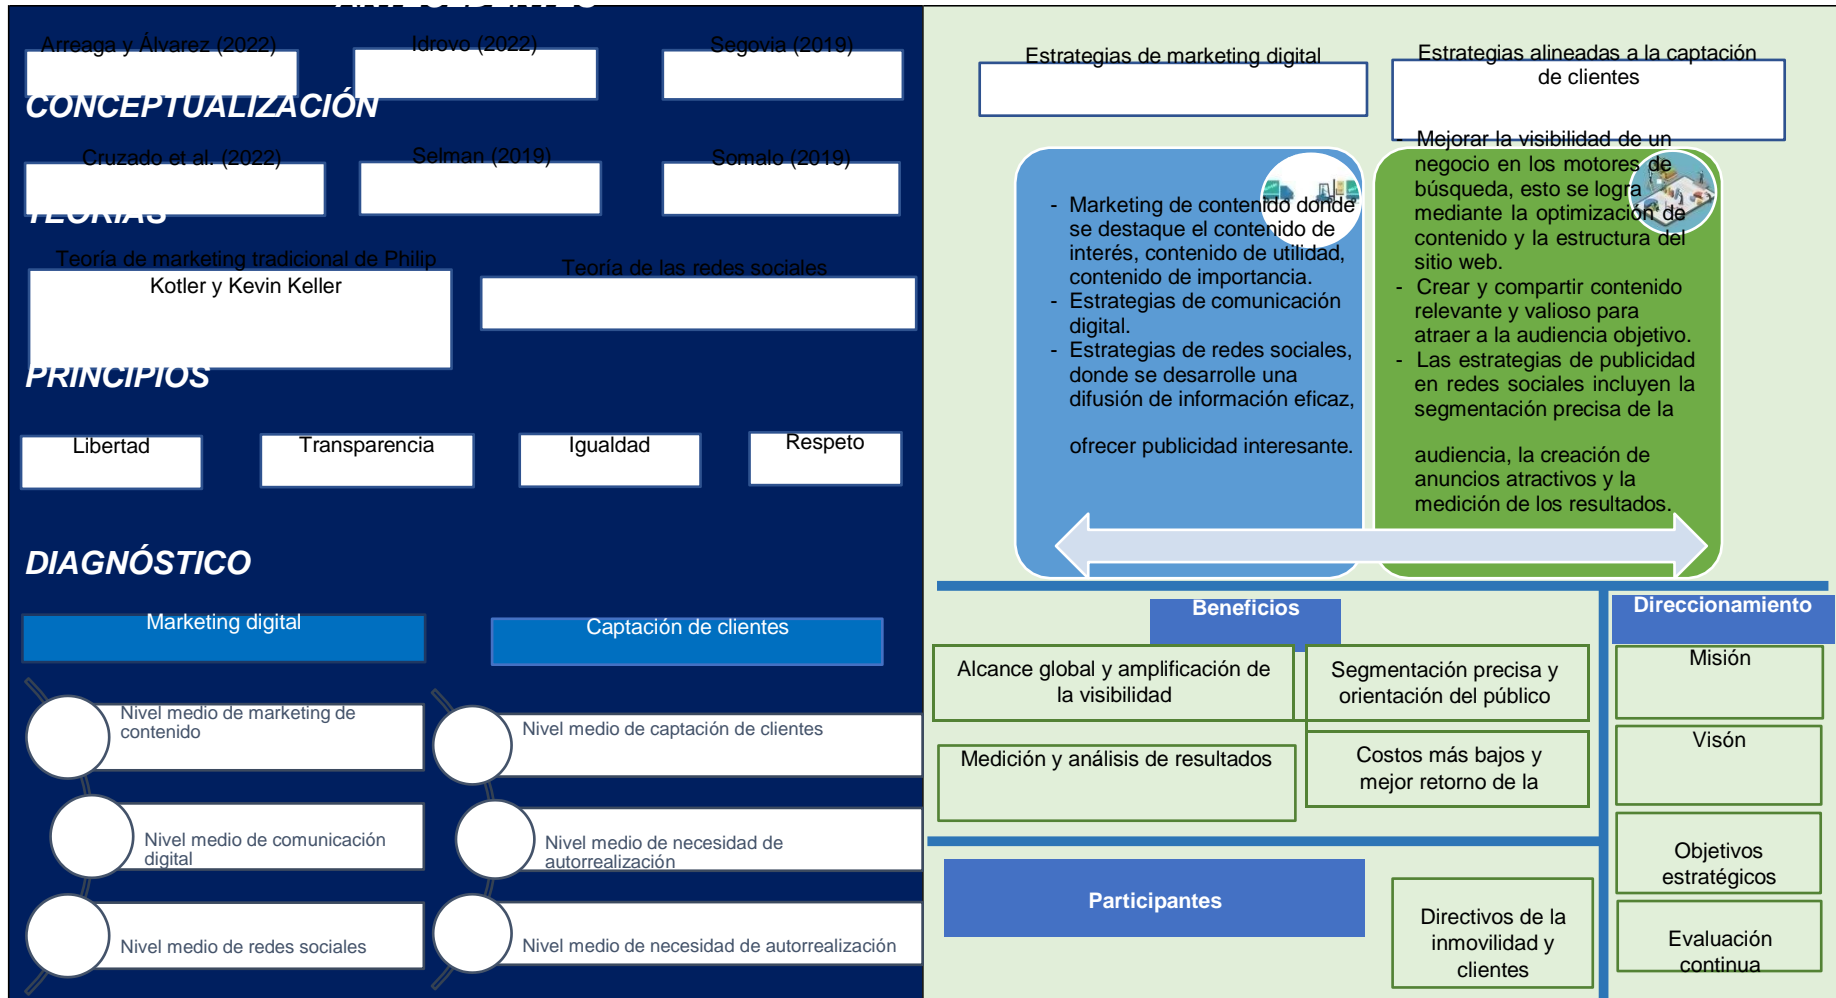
Arreaga y Álvarez (2022)

Idrovo (2022)

Segovia (2019)

CONCEPTUALIZACIÓN

Cruzado et al. (2022)

Selman (2019)

Somalo (2019)

TEORÍAS

Teoría de marketing tradicional de Philip Kotler y Kevin Keller

Teoría de las redes sociales

PRINCIPIOS

Libertad

Transparencia

Igualdad

Respeto

DIAGNÓSTICO

Marketing digital

Captación de clientes

Nivel medio de marketing de contenido

Nivel medio de captación de clientes

Nivel medio de comunicación digital

Nivel medio de necesidad de autorrealización

Nivel medio de redes sociales

Nivel medio de necesidad de autorrealización

Estrategias de marketing digital

Estrategias alineadas a la captación de clientes

- Marketing de contenido donde se destaque el contenido de interés, contenido de utilidad, contenido de importancia.
- Estrategias de comunicación digital.
- Estrategias de redes sociales, donde se desarrolle una difusión de información eficaz, ofrecer publicidad interesante.

Mejorar la visibilidad de un negocio en los motores de búsqueda, esto se logra mediante la optimización de contenido y la estructura del sitio web.
- Crear y compartir contenido relevante y valioso para atraer a la audiencia objetivo.
- Las estrategias de publicidad en redes sociales incluyen la segmentación precisa de la audiencia, la creación de anuncios atractivos y la medición de los resultados.

Beneficios

Alcance global y amplificación de la visibilidad

Segmentación precisa y orientación del público

Medición y análisis de resultados

Costos más bajos y mejor retorno de la

Direccionamiento

Misión

Visón

Objetivos estratégicos

Evaluación continua

Participantes

Directivos de la inmovilidad y clientes